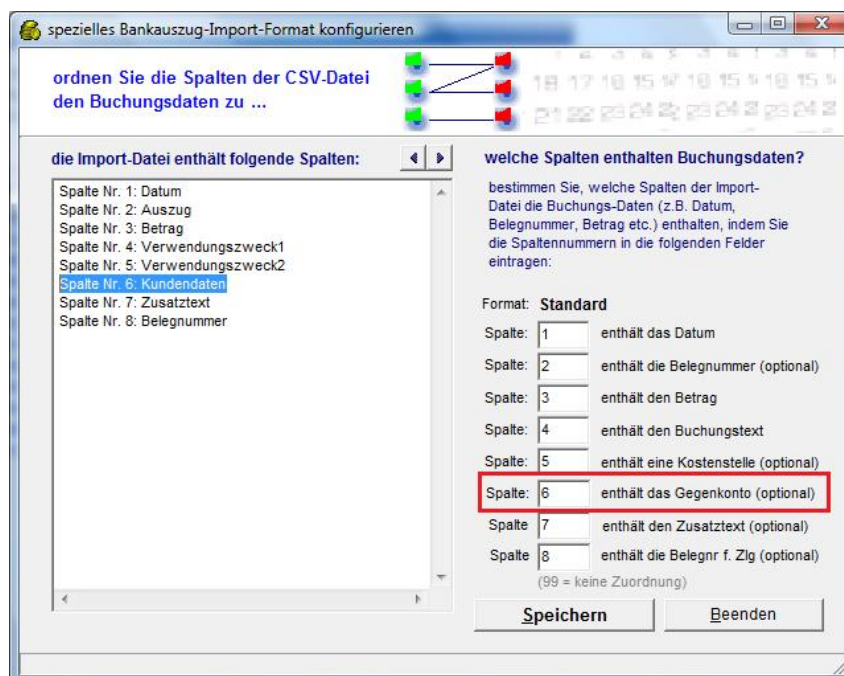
spezielles Bankauszug-Import-Format konfigurieren

ordnen Sie die Spalten der CSV-Datei den Buchungsdaten zu ...

die Import-Datei enthält folgende Spalten:

Spalte Nr. 1: Datum
Spalte Nr. 2: Auszug
Spalte Nr. 3: Betrag
Spalte Nr. 4: Verwendungszweck1
Spalte Nr. 5: Verwendungszweck2
Spalte Nr. 6: Kundendaten
Spalte Nr. 7: Zusatztext
Spalte Nr. 8: Belegnummer

welche Spalten enthalten Buchungsdaten?

bestimmen Sie, welche Spalten der Import-Datei die Buchungs-Daten (z.B. Datum, Belegnummer, Betrag etc.) enthalten, indem Sie die Spaltennummern in die folgenden Felder eintragen:

Format: Standard

Spalte: 1 enthält das Datum
Spalte: 2 enthält die Belegnummer (optional)
Spalte: 3 enthält den Betrag
Spalte: 4 enthält den Buchungstext
Spalte: 5 enthält eine Kostenstelle (optional)
Spalte: 6 enthält das Gegenkonto (optional)
Spalte 7 enthält den Zusatztext (optional)
Spalte 8 enthält die Belegnr f. Zlg (optional)
(99 = keine Zuordnung)

Speichern
Beenden